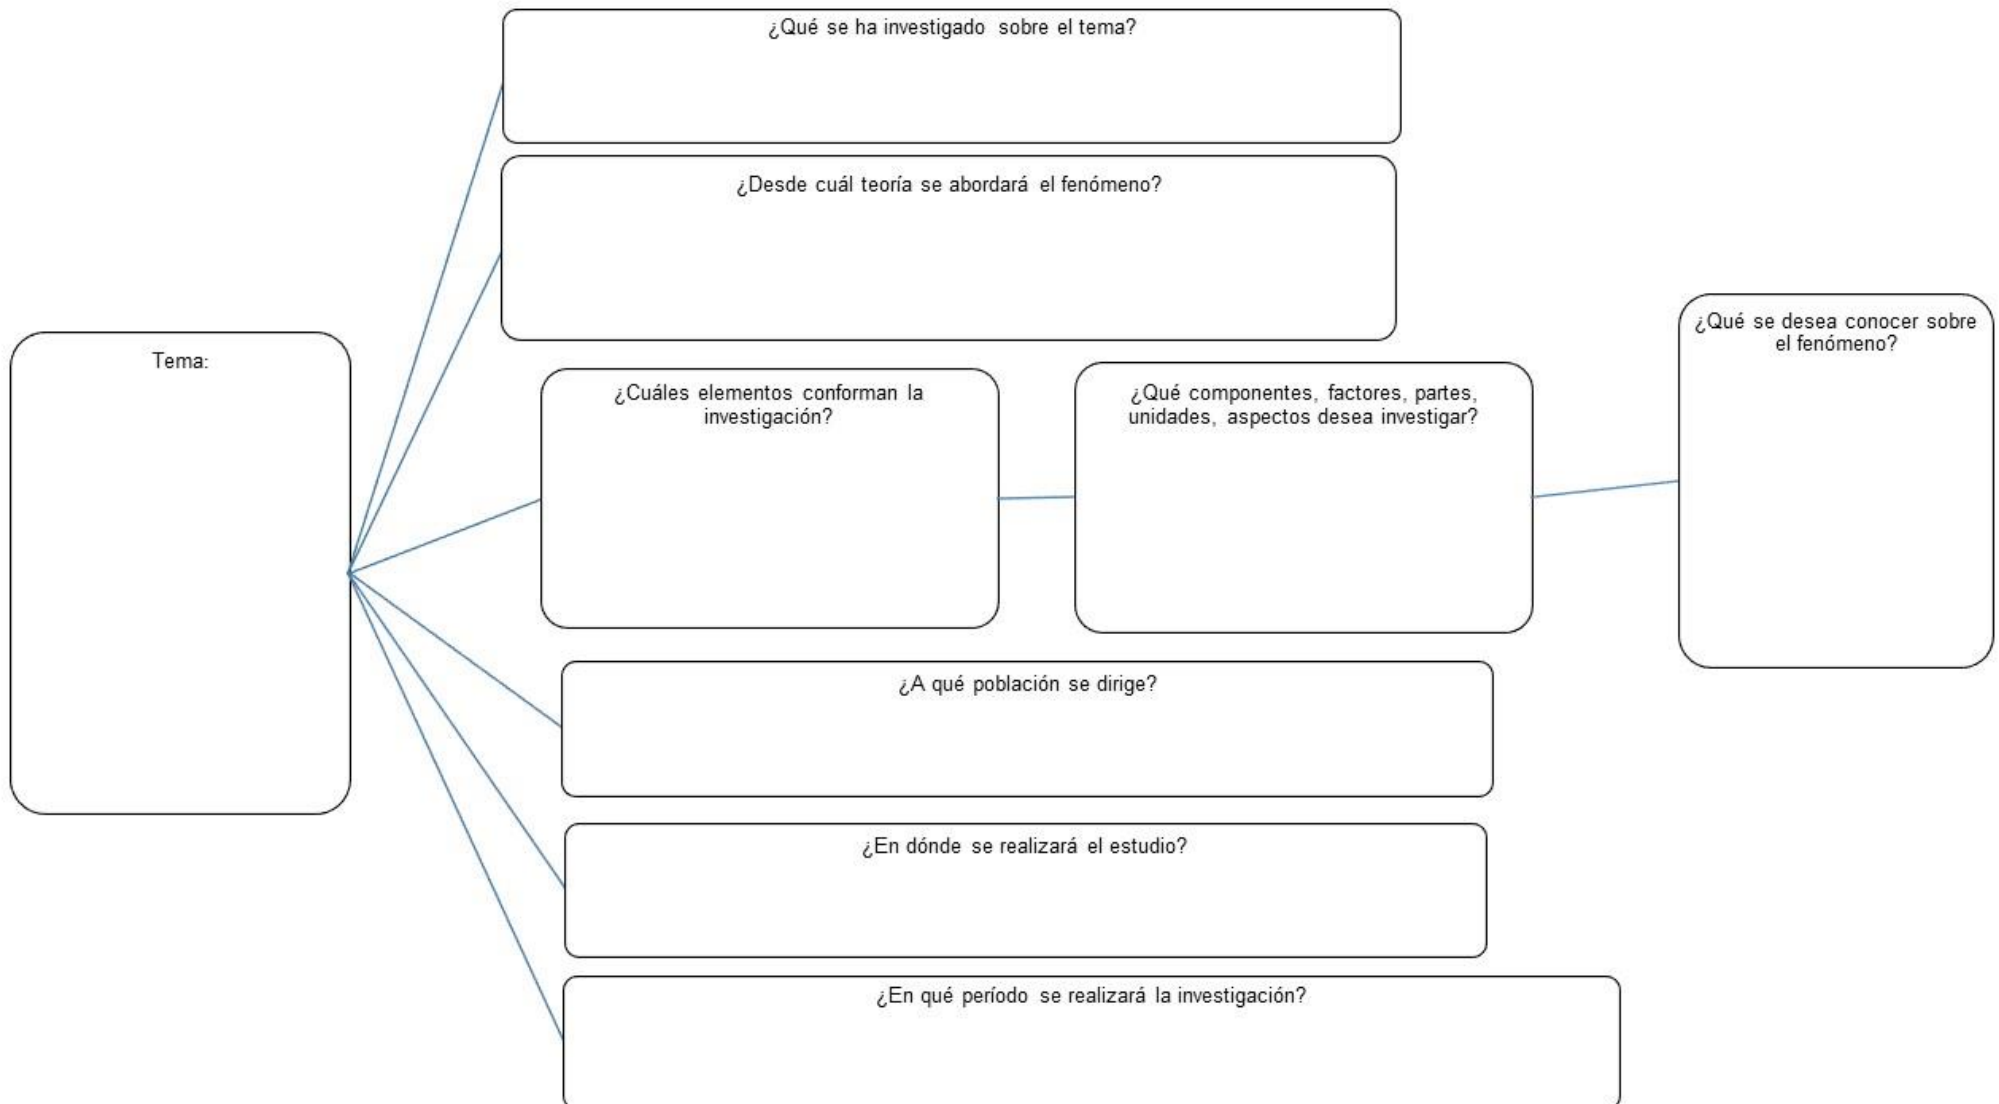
Tema:

¿Qué se ha investigado sobre el tema?

¿Desde cuál teoría se abordará el fenómeno?

¿Cuáles elementos conforman la investigación?

¿Qué componentes, factores, partes, unidades, aspectos desea investigar?

¿Qué se desea conocer sobre el fenómeno?

¿A qué población se dirige?

¿En dónde se realizará el estudio?

¿En qué período se realizará la investigación?